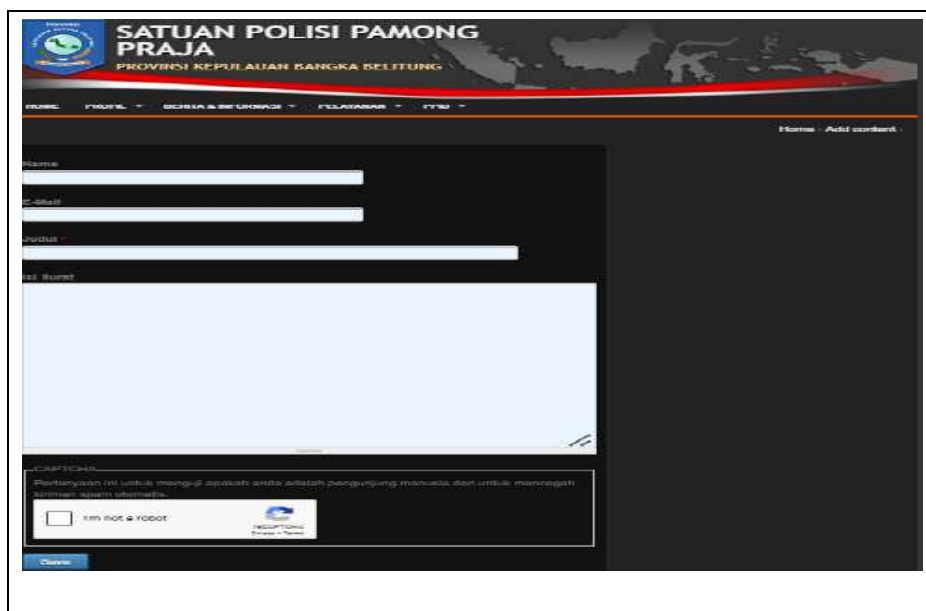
SATUAN POLISI PAMONG PRAJA
PROVINSI KEPULAUAN BANGKA BELITUNG

HOME PROFIL BERITA & INFORMASI PELAYANAN PPID

Home · Add content ·

Nama

E-Mail

Judul *

Isi Surat

CAPTCHA
Pertanyaan ini untuk menguji apakah anda adalah pengunjung manusia dan untuk mencegah kiriman spam otomatis.

I'm not a robot
reCAPTCHA
Privacy - Terms

Simpan